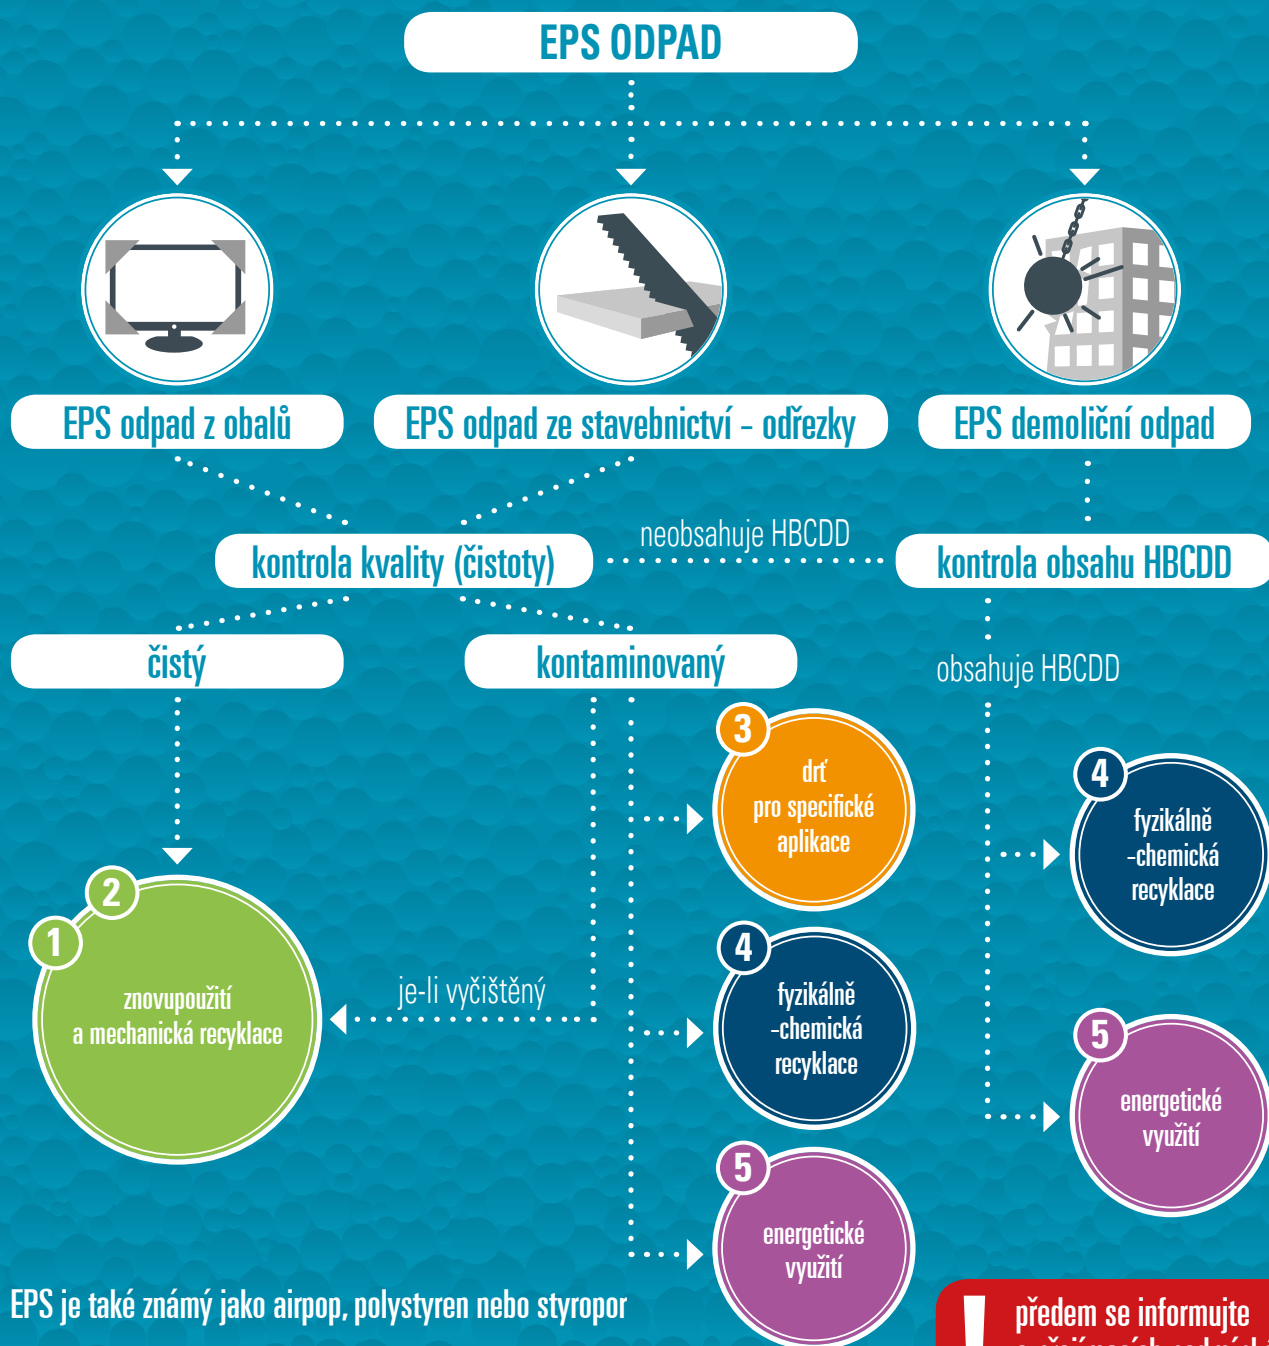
EPS ODPAD

EPS odpad z obalů

EPS odpad ze stavebnictví - odřezky

EPS demoliční odpad

kontrola kvality (čistoty)

neobsahuje HBCDD

kontrola obsahu HBCDD

čistý

kontaminovaný

obsahuje HBCDD

3
drť
pro specifické
aplikace

4
fyzikálně
-chemická
recyklace

2
1
znovupoužití
a mechanická recyklace

je-li vyčištěný

4
fyzikálně
-chemická
recyklace

5
energetické
využití

5
energetické
využití

EPS je také známý jako airpop, polystyren nebo styropor

předem se informujte
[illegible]